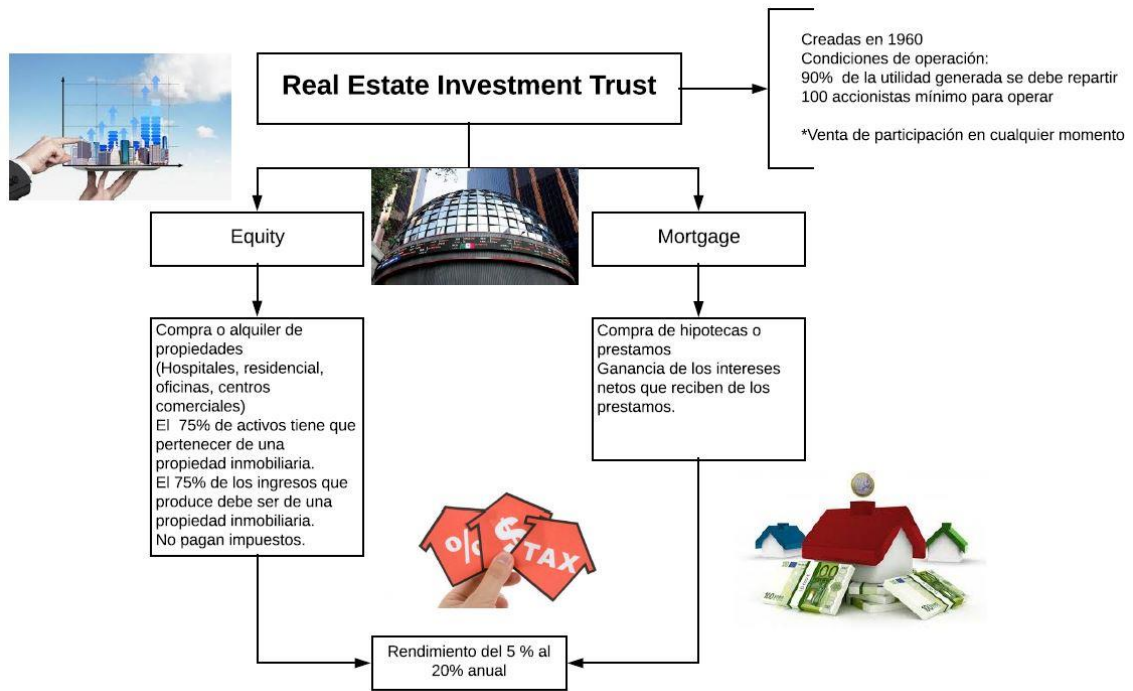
Real Estate Investment Trust

Creadas en 1960
Condiciones de operación:
90% de la utilidad generada se debe repartir
100 accionistas mínimo para operar

*Venta de participación en cualquier momento

Equity

Mortgage

Compra o alquiler de propiedades
(Hospitales, residencial, oficinas, centros comerciales)
El 75% de activos tiene que pertenecer de una propiedad inmobiliaria.
El 75% de los ingresos que produce debe ser de una propiedad inmobiliaria.
No pagan impuestos.

Compra de hipotecas o prestamos
Ganancia de los intereses netos que reciben de los prestamos.

%
$
TAX

Rendimiento del 5 % al 20% anual